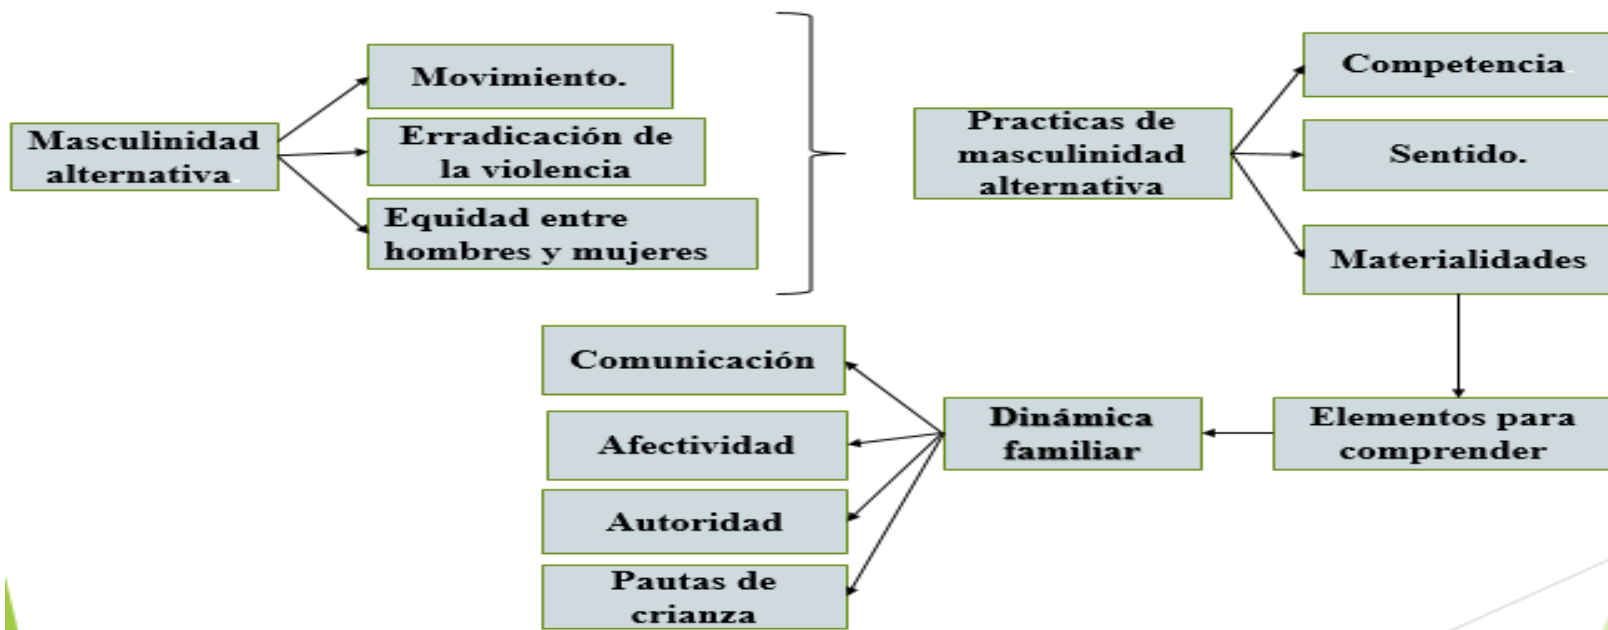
Masculinidad alternativa

Movimiento.

Erradicación de la violencia

Equidad entre hombres y mujeres

Practicas de masculinidad alternativa

Competencia

Sentido.

Materialidades

Elementos para comprender

Dinámica familiar

Comunicación

Afectividad

Autoridad

Pautas de crianza